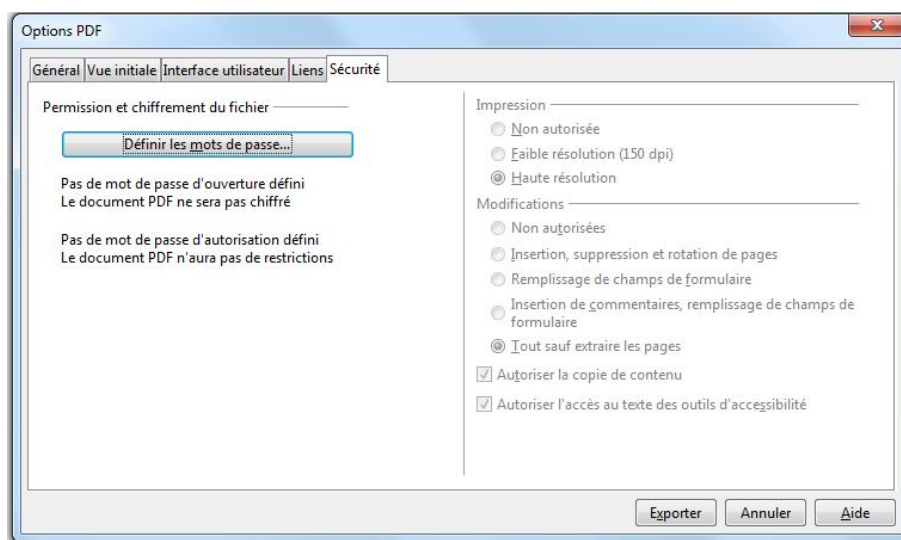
Options PDF

Général | Vue initiale | Interface utilisateur | Liens | Sécurité

Permission et chiffrement du fichier

Définir les mots de passe...

Pas de mot de passe d'ouverture défini
Le document PDF ne sera pas chiffré

Pas de mot de passe d'autorisation défini
Le document PDF n'aura pas de restrictions

Impression

Non autorisée

Faible résolution (150 dpi)

Haute résolution

Modifications

Non autorisées

Insertion, suppression et rotation de pages

Remplissage de champs de formulaire

Insertion de commentaires, remplissage de champs de formulaire

Tout sauf extraire les pages

Autoriser la copie de contenu

Autoriser l'accès au texte des outils d'accessibilité

Exporter | Annuler | Aide